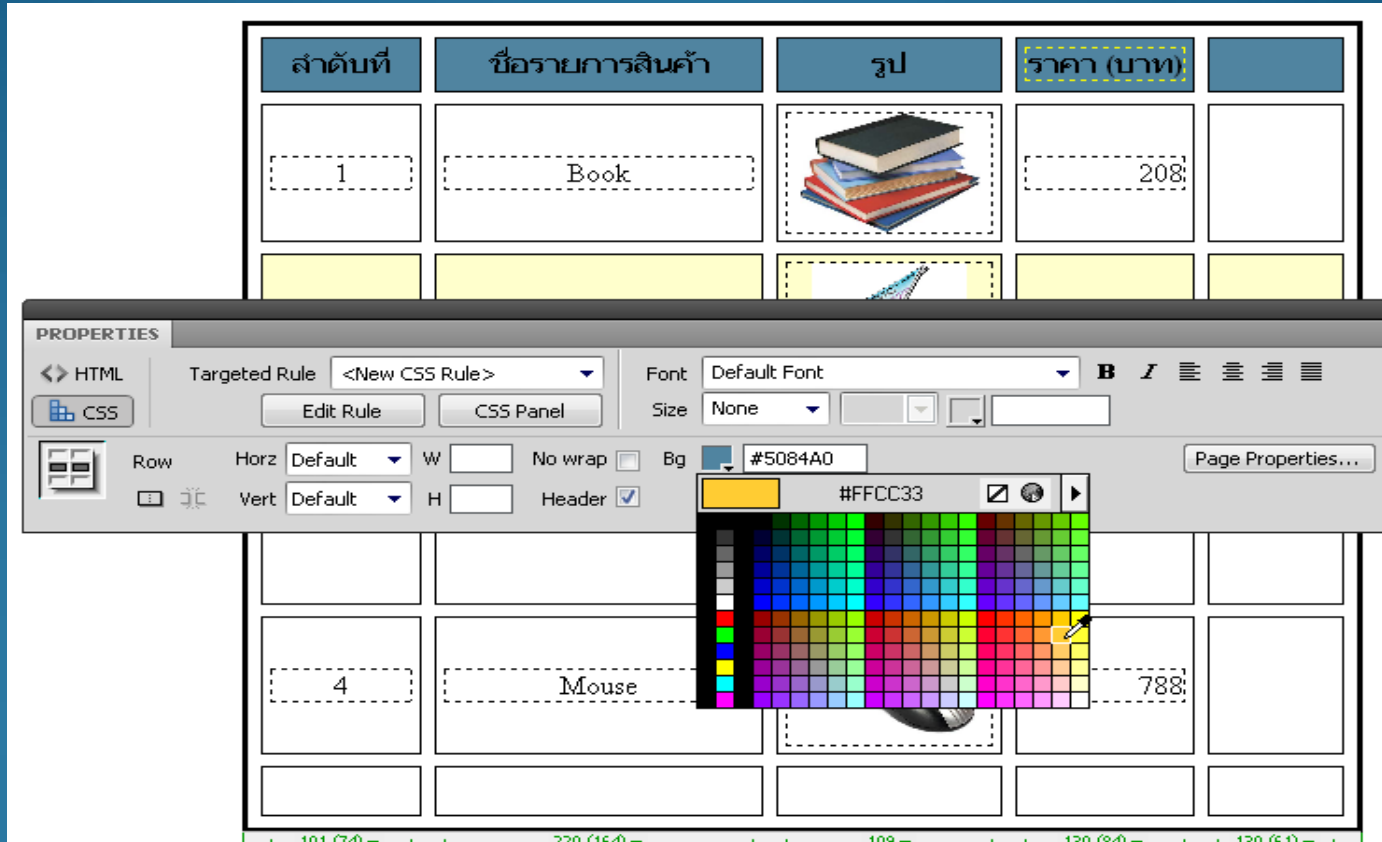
| ลำดับที่ | ชื่อรายการสินค้า | รูป | ราคา (บาท) | |
|---|---|---|---|---|
| 1 | Book | | 208 | |
| 4 | Mouse | | 788 | |

PROPERTIES

HTML
CSS
Targeted Rule <New CSS Rule>
Edit Rule
CSS Panel
Font Default Font
Size None
B I
Row
Horz Default
Vert Default
W
H
No wrap
Header
Bg #5084A0
Page Properties...
#FFCC33